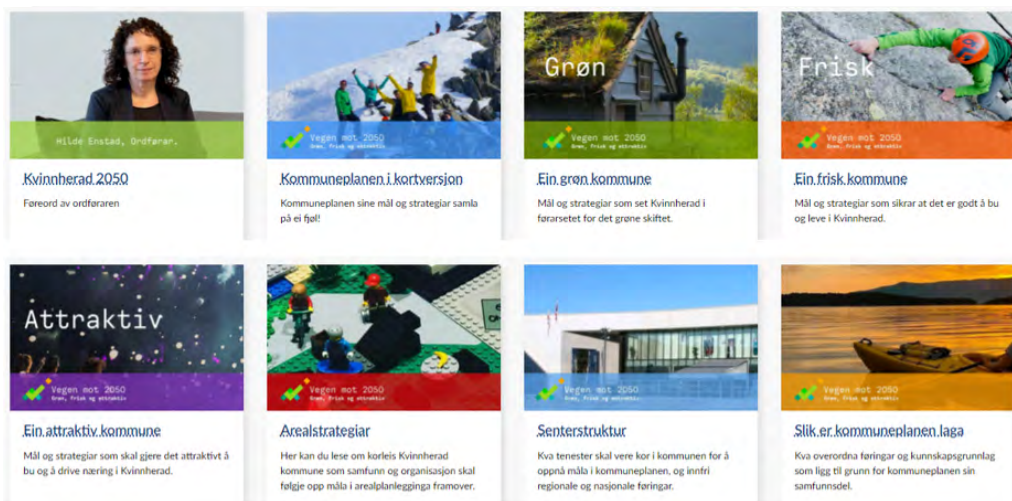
Hilde Enstad, Ordførar.

Kvinnherad 2050

Føreord av ordføraren

Vegen mot 2050
Grøn, frisk og attraktiv

Kommuneplanen i kortversjon

Kommuneplanen sine mål og strategiar samla på ei fjøl!

Grøn

Vegen mot 2050
Grøn, frisk og attraktiv

Ein grøn kommune

Mål og strategiar som set Kvinnherad i førarsetet for det grøne skiftet.

Frisk

Vegen mot 2050
Grøn, frisk og attraktiv

Ein frisk kommune

Mål og strategiar som sikrar at det er godt å bu og leve i Kvinnherad.

Attraktiv

Vegen mot 2050
Grøn, frisk og attraktiv

Ein attraktiv kommune

Mål og strategiar som skal gjere det attraktivt å bu og å drive næring i Kvinnherad.

Vegen mot 2050
Grøn, frisk og attraktiv

Arealstrategiar

Her kan du lese om korleis Kvinnherad kommune som samfunn og organisasjon skal følgje opp måla i arealplanlegginga framover.

Vegen mot 2050
Grøn, frisk og attraktiv

Senterstruktur

Kva tenester skal vere kor i kommunen for å oppnå måla i kommuneplanen, og innfri regionale og nasjonale føringar.

Vegen mot 2050
Grøn, frisk og attraktiv

Slik er kommuneplanen laga

Kva overordna føringar og kunnskapsgrunnlag som ligg til grunn for kommuneplanen sin samfunnsdel.